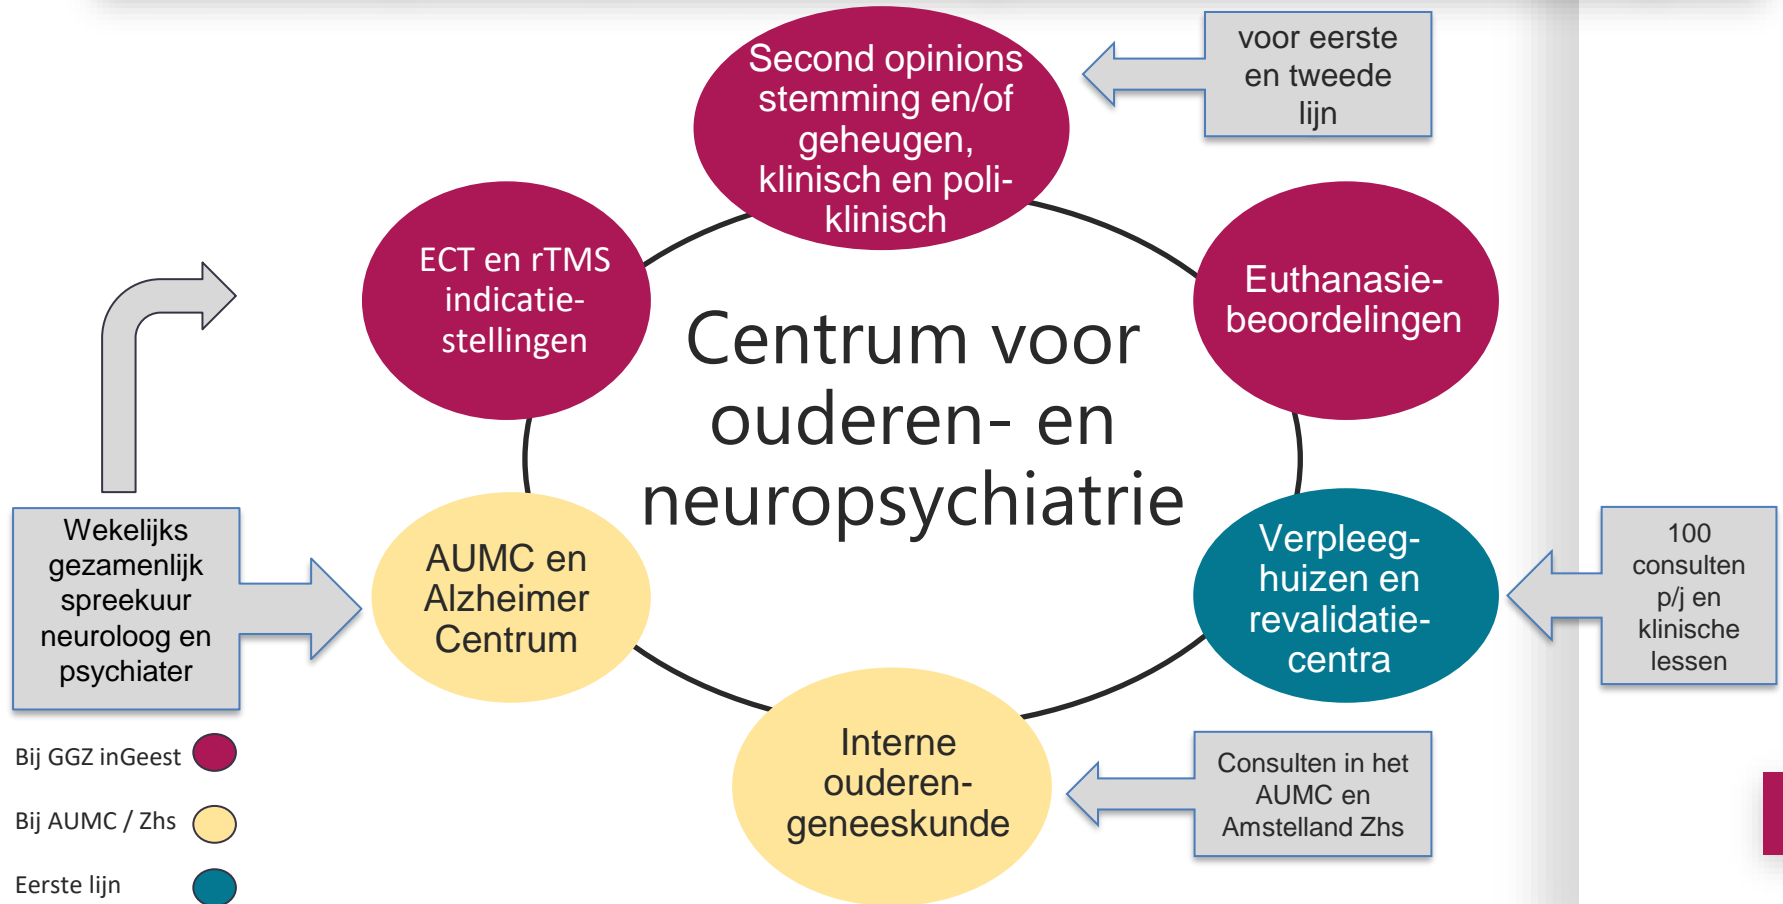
Second opinions stemming en/of geheugen, klinisch en poliklinisch

voor eerste en tweede lijn

ECT en rTMS indicatiestellingen

Euthanasiebeoordelingen

Centrum voor ouderen- en neuropsychiatrie

Wekelijks gezamenlijk spreekuur neuroloog en psychiater

AUMC en Alzheimer Centrum

Verpleeghuizen en revalidatiecentra

100 consulten p/j en klinische lessen

Interne ouderengeneeskunde

Consulten in het AUMC en Amstelland Zhs

Bij GGZ inGeest

Bij AUMC / Zhs

Eerste lijn